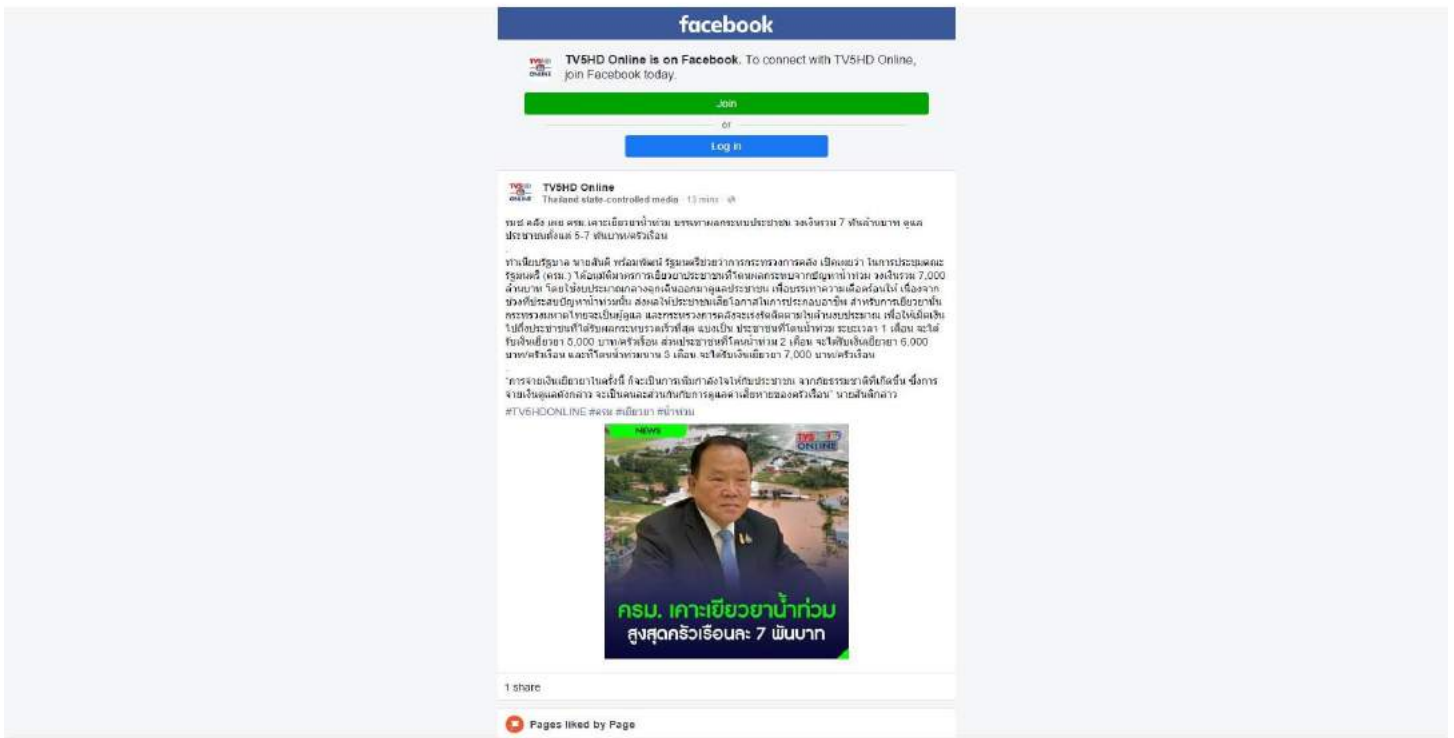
facebook

TV5HD Online is on Facebook. To connect with TV5HD Online, join Facebook today.

Join

or

Log In

TV5HD Online
Thailand state-controlled media · 13 mins ·

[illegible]

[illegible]

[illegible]

#TV5HDONLINE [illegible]

NEWS

TV5HD ONLINE

ครม. เคาะเยียวยาน้ำท่วม
สูงสุดครัวเรือนละ 7 พันบาท

1 share

Pages liked by Page